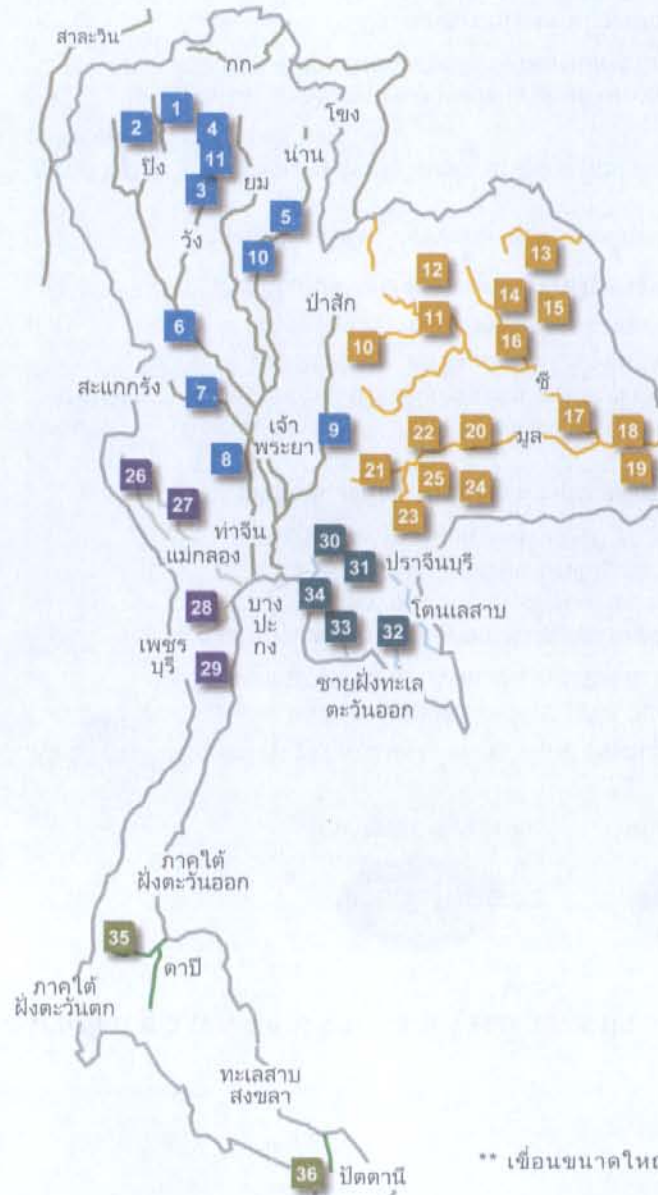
สาละวิน

กก

โขง

1

2

4

11

ปิง

น่าน

3

ยม

5

วัง

10

13

12

14

15

ป่าสัก

11

10

16

6

ชี

สะแกกรัง

7

17

เจ้าพระยา

9

22

20

มูล

18

8

19

21

25

24

26

23

27

ท่าจีน

แม่กลอง

30

31

ปราจีนบุรี

28

บางปะกง

34

โตนเลสาบ

33

32

เพชรบุรี

29

ชายฝั่งทะเลตะวันออก

ภาคใต้ฝั่งตะวันออก

35

ตาปี

ภาคใต้ฝั่งตะวันตก

ทะเลสาบสงขลา

36

ปัตตานี

** เขื่อนขนาดให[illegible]